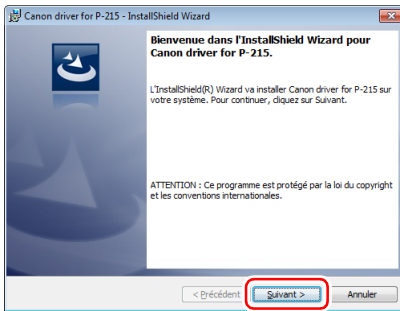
Canon driver for P-215 - InstallShield Wizard

Bienvenue dans l'InstallShield Wizard pour Canon driver for P-215.

L'InstallShield(R) Wizard va installer Canon driver for P-215 sur votre système. Pour continuer, cliquez sur Suivant.

ATTENTION : Ce programme est protégé par la loi du copyright et les conventions internationales.

< Précédent | Suivant > | Annuler